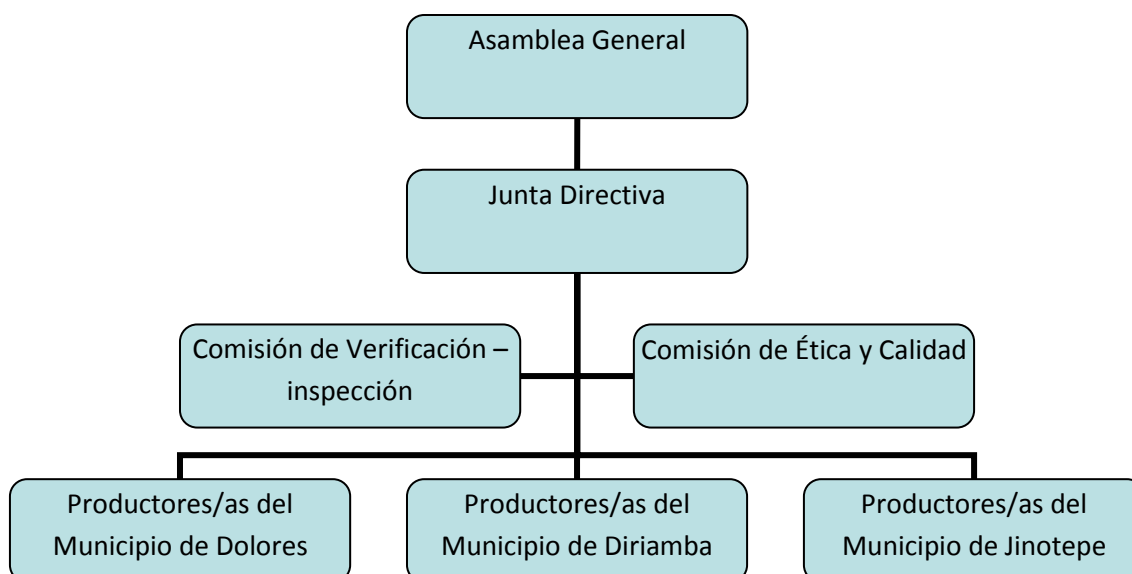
Asamblea General

Junta Directiva

Comisión de Verificación – inspección

Comisión de Ética y Calidad

Productores/as del Municipio de Dolores

Productores/as del Municipio de Diriamba

Productores/as del Municipio de Jinotepe